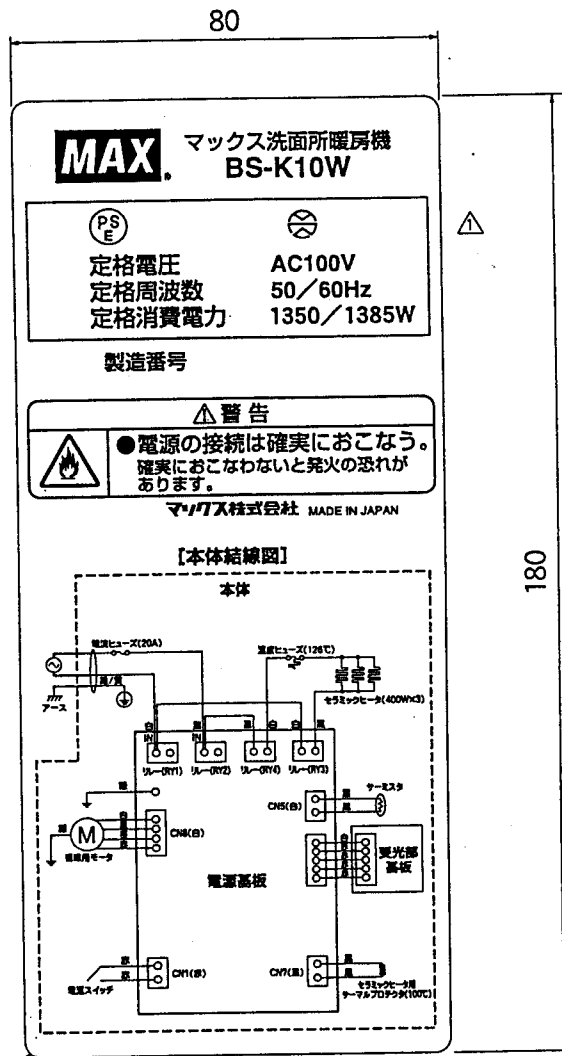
80

MAX マックス洗面所暖房機 BS-K10W

PS E

定格電圧 AC100V
定格周波数 50／60Hz
定格消費電力 1350／1385W

製造番号

⚠警告
●電源の接続は確実におこなう。
確実におこなわないと発火の恐れがあります。

マックス株式会社 MADE IN JAPAN

【本体結線図】

本体

電流ヒューズ(20A)
温度ヒューズ(126℃)
セラミックヒータ(400W×3)
アース
白 黒 白 黒 白 黒
IN
リレー(RY1) リレー(RY2) リレー(RY4) リレー(RY3)
サーミスタ
CN5(白)
CN6(白)
M
循環用モータ
受光部基板
電源基板
CN1(赤)
電源スイッチ
CN7(黒)
セラミックヒータ用サーマルプロテクタ(100℃)

180

⚠